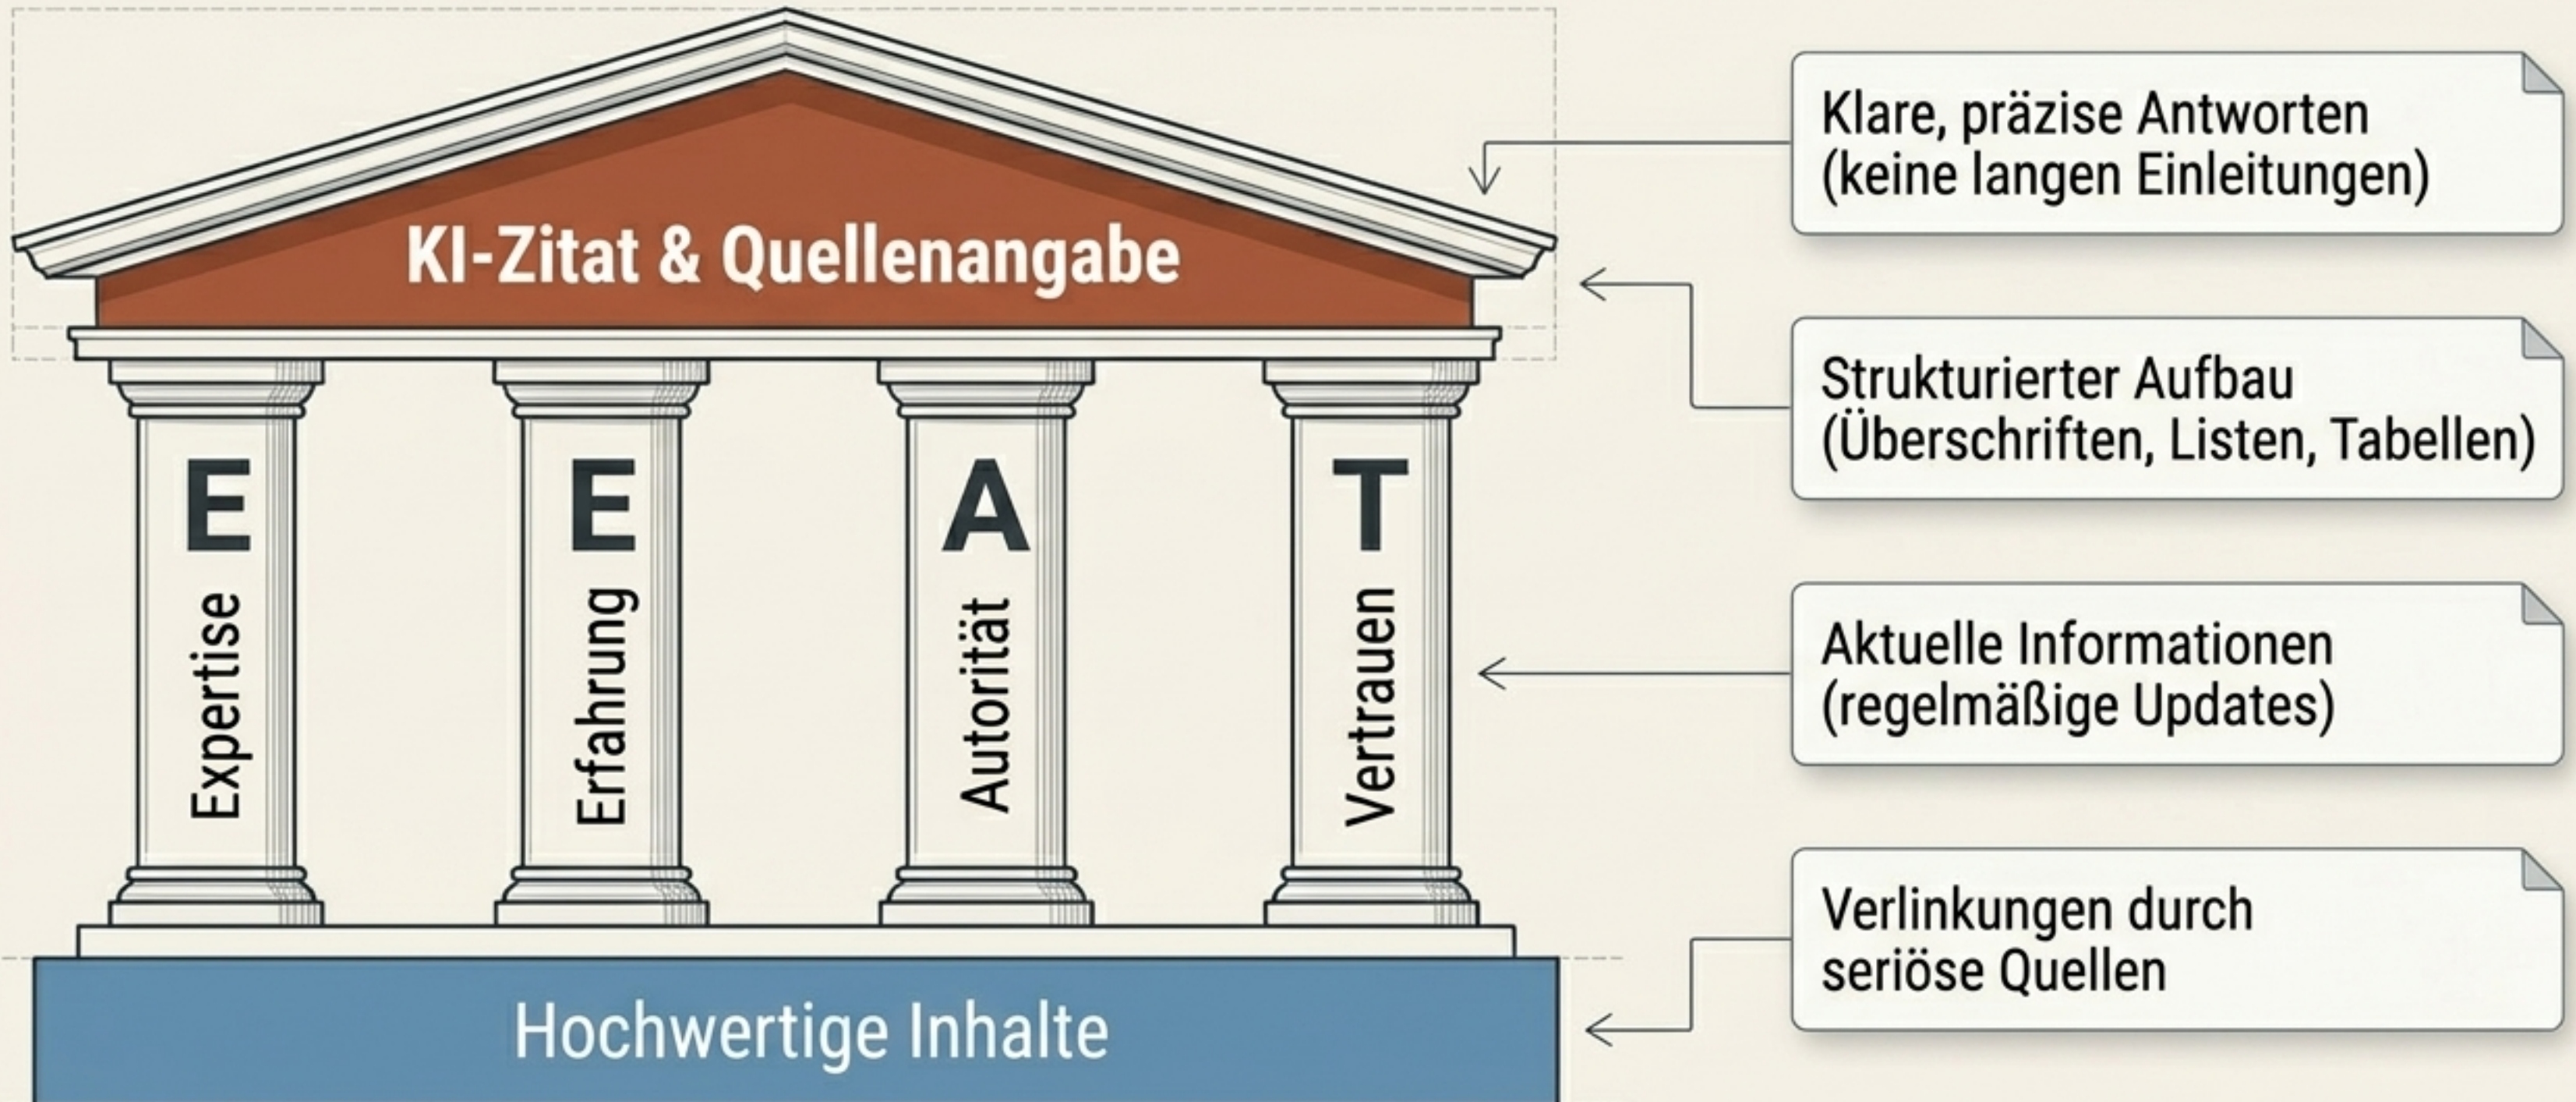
KI-Zitat & Quellenangabe

E
Expertise

E
Erfahrung

A
Autorität

T
Vertrauen

Hochwertige Inhalte

Klare, präzise Antworten (keine langen Einleitungen)

Strukturierter Aufbau (Überschriften, Listen, Tabellen)

Aktuelle Informationen (regelmäßige Updates)

Verlinkungen durch seriöse Quellen